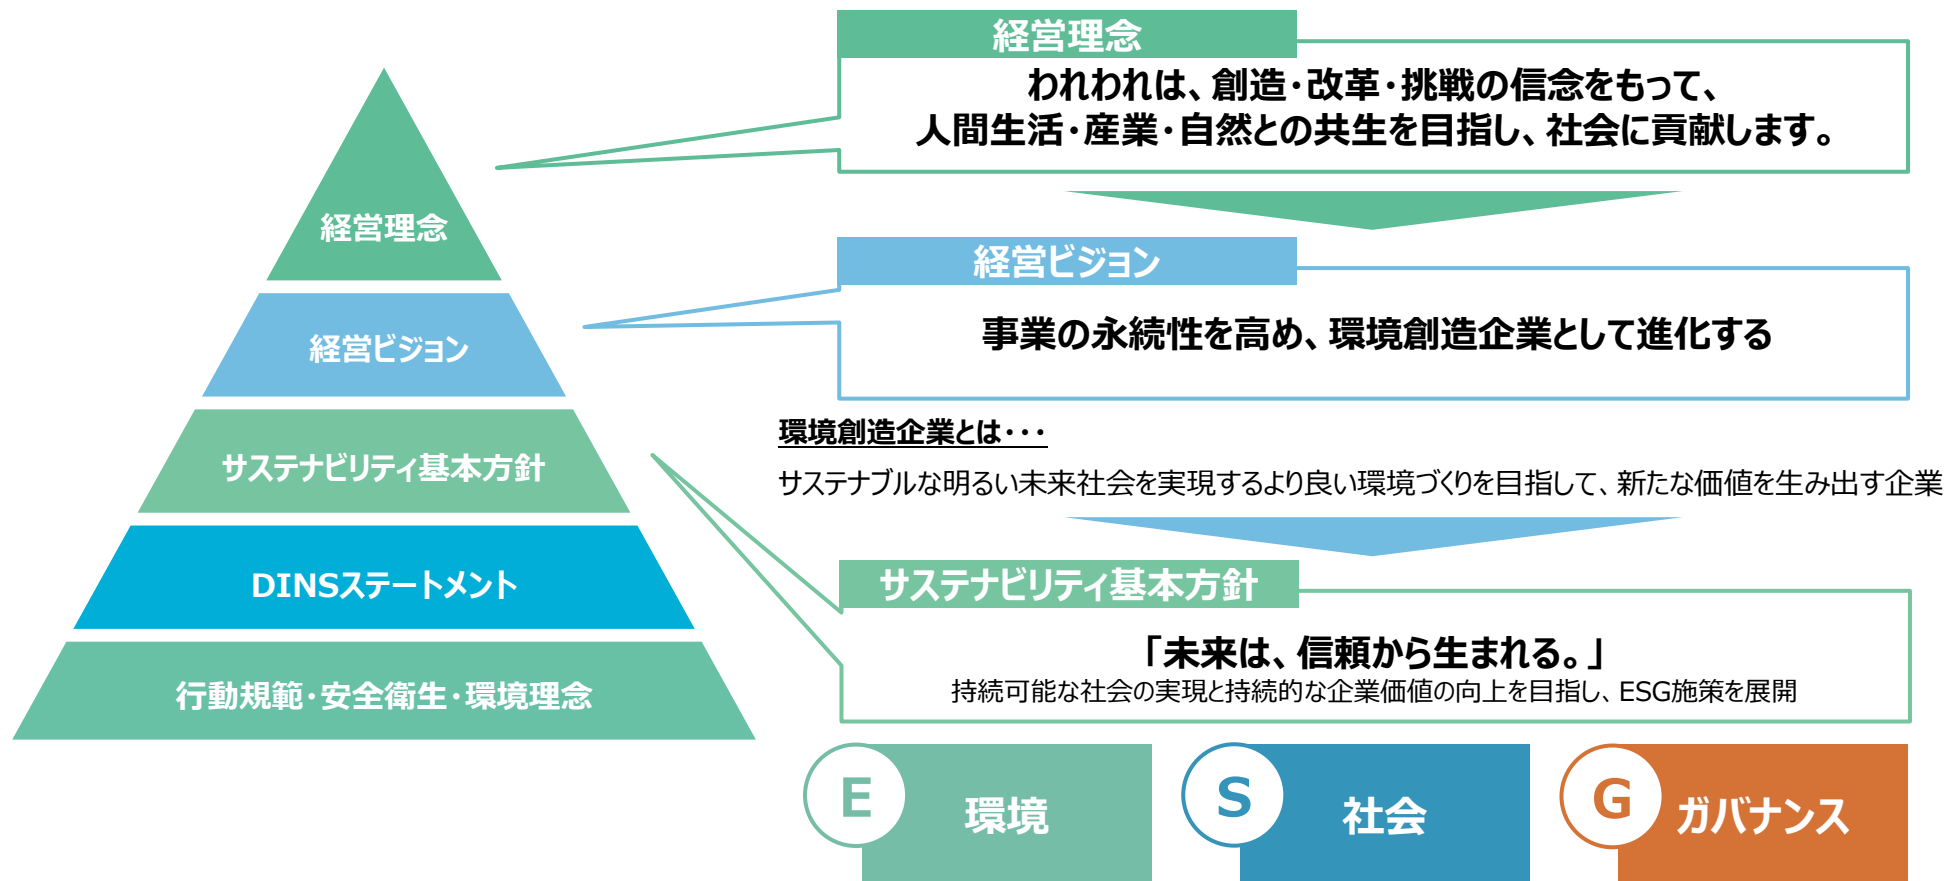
経営理念

経営ビジョン

サステナビリティ基本方針

DINSステートメント

行動規範・安全衛生・環境理念

経営理念

われわれは、創造・改革・挑戦の信念をもって、人間生活・産業・自然との共生を目指し、社会に貢献します。

経営ビジョン

事業の永続性を高め、環境創造企業として進化する

環境創造企業とは・・・

サステナブルな明るい未来社会を実現するより良い環境づくりを目指して、新たな価値を生み出す企業

サステナビリティ基本方針

「未来は、信頼から生まれる。」

持続可能な社会の実現と持続的な企業価値の向上を目指し、ESG施策を展開

E 環境

S 社会

G ガバナンス